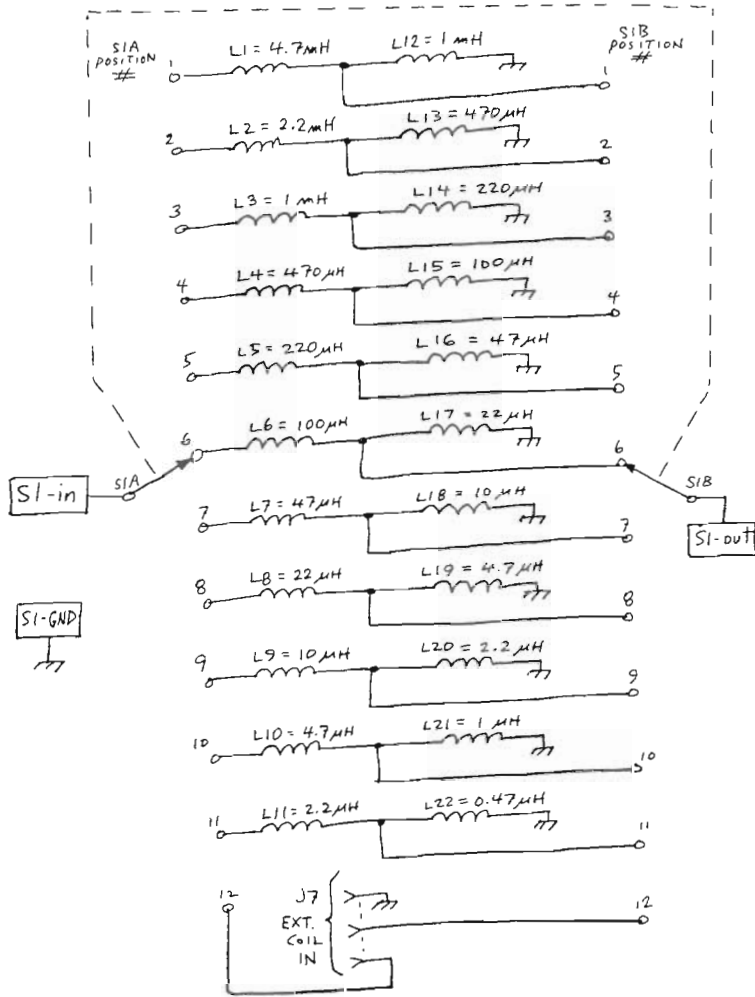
S1A POSITION #

S1B POSITION #

L1 = 4.7 mH
L12 = 1 mH
1
1

2
L2 = 2.2 mH
L13 = 470 μH
2

3
L3 = 1 mH
L14 = 220 μH
3

4
L4 = 470 μH
L15 = 100 μH
4

5
L5 = 220 μH
L16 = 47 μH
5

6
L6 = 100 μH
L17 = 22 μH
6

S1-in
S1A

S1B
S1-out

7
L7 = 47 μH
L18 = 10 μH
7

8
L8 = 22 μH
L19 = 4.7 μH
8

S1-GND

9
L9 = 10 μH
L20 = 2.2 μH
9

10
L10 = 4.7 μH
L21 = 1 μH
10

11
L11 = 2.2 μH
L22 = 0.47 μH
11

12
J7
EXT.
COIL
IN
12